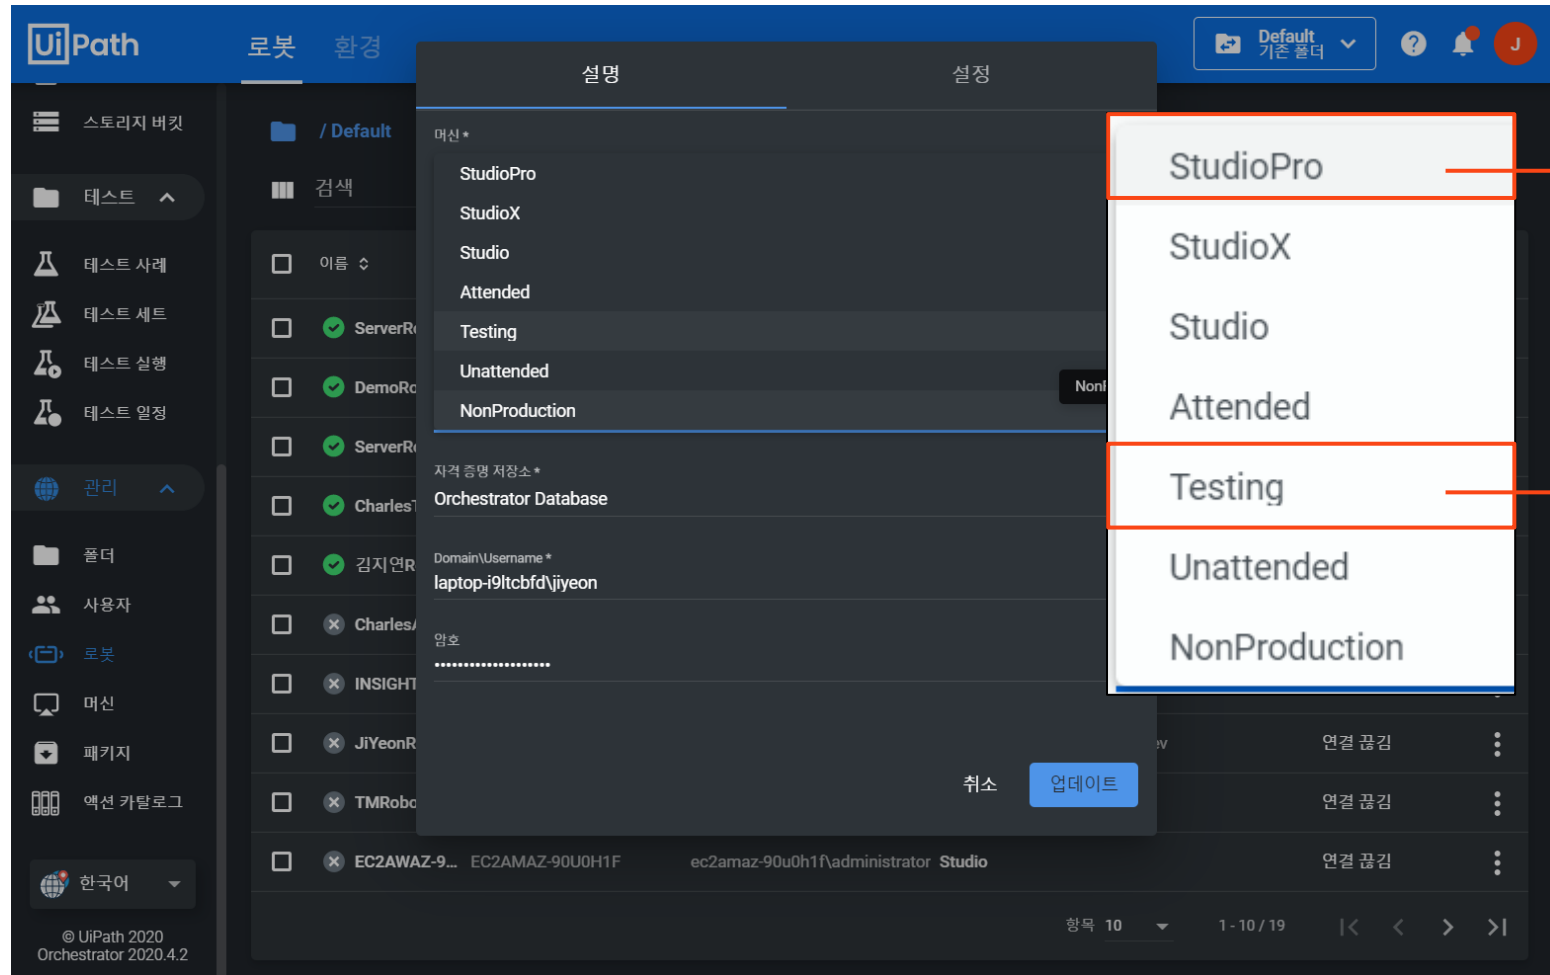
UiPath 로봇 환경

Default 기존 폴더

J

스토리지 버킷

테스트

테스트 사례

테스트 세트

테스트 실행

테스트 일정

관리

폴더

사용자

로봇

머신

패키지

액션 카탈로그

한국어

© UiPath 2020
Orchestrator 2020.4.2

/ Default

검색

이름

ServerR

DemoRo

ServerR

Charles

김지연R

Charles

INSIGHT

JiYeonR

TMRobo

EC2AWAZ-9... EC2AMAZ-90U0H1F ec2amaz-90u0h1f\administrator Studio

설명 설정

머신 *

StudioPro

StudioX

Studio

Attended

Testing

Unattended

NonProduction

NonI

자격 증명 저장소 *

Orchestrator Database

Domain\Username *

laptop-i9ltcbfd\jiyeon

암호

••••••••••••••••••••

취소 업데이트

ev

연결 끊김

연결 끊김

연결 끊김

항목 10

1 - 10 / 19

StudioPro

StudioX

Studio

Attended

Testing

Unattended

NonProduction